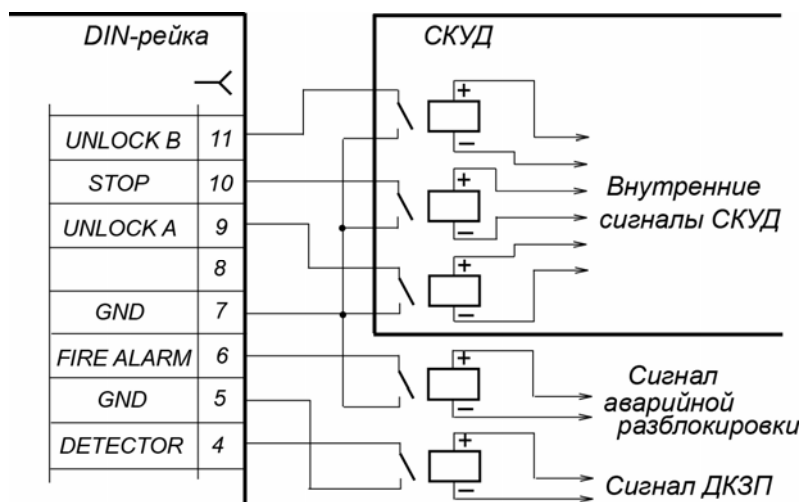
DIN-рейка

СКУД

| UNLOCK B | 11 |
|---|---|
| STOP | 10 |
| UNLOCK A | 9 |
| | 8 |
| GND | 7 |
| FIRE ALARM | 6 |
| GND | 5 |
| DETECTOR | 4 |

+
–
+
–
+
–
+
–
+
–

Внутренние сигналы СКУД

Сигнал аварийной разблокировки

Сигнал ДКЗП